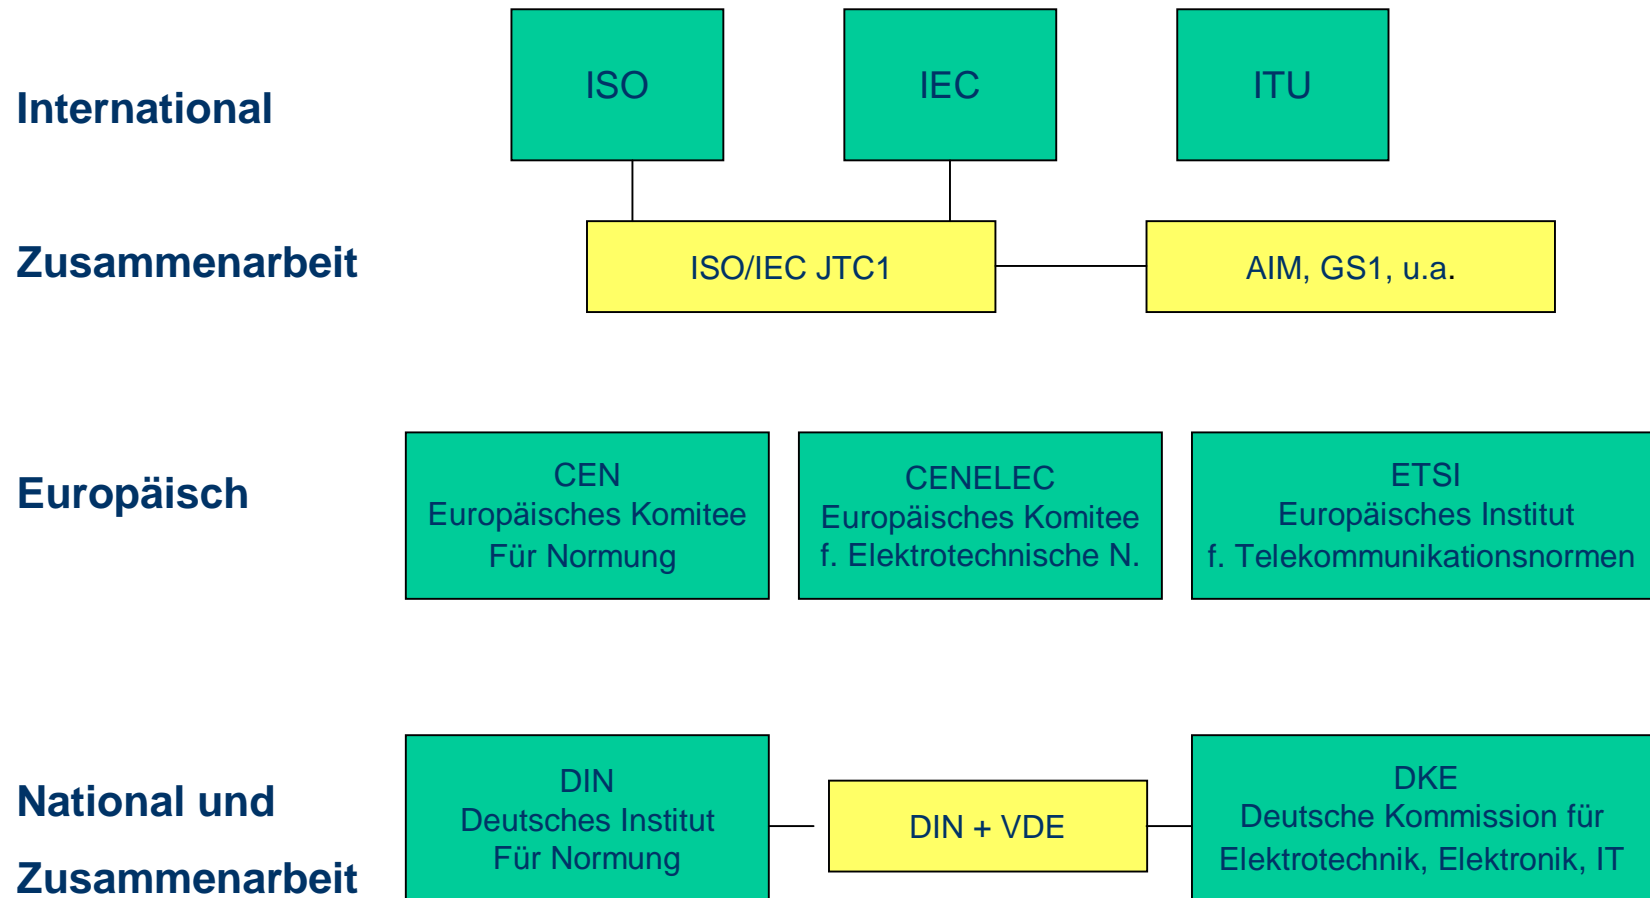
International

ISO

IEC

ITU

Zusammenarbeit

ISO/IEC JTC1

AIM, GS1, u.a.

Europäisch

CEN
Europäisches Komitee
Für Normung

CENELEC
Europäisches Komitee
f. Elektrotechnische N.

ETSI
Europäisches Institut
f. Telekommunikationsnormen

National und
Zusammenarbeit

DIN
Deutsches Institut
Für Normung

DIN + VDE

DKE
Deutsche Kommission für
Elektrotechnik, Elektronik, IT